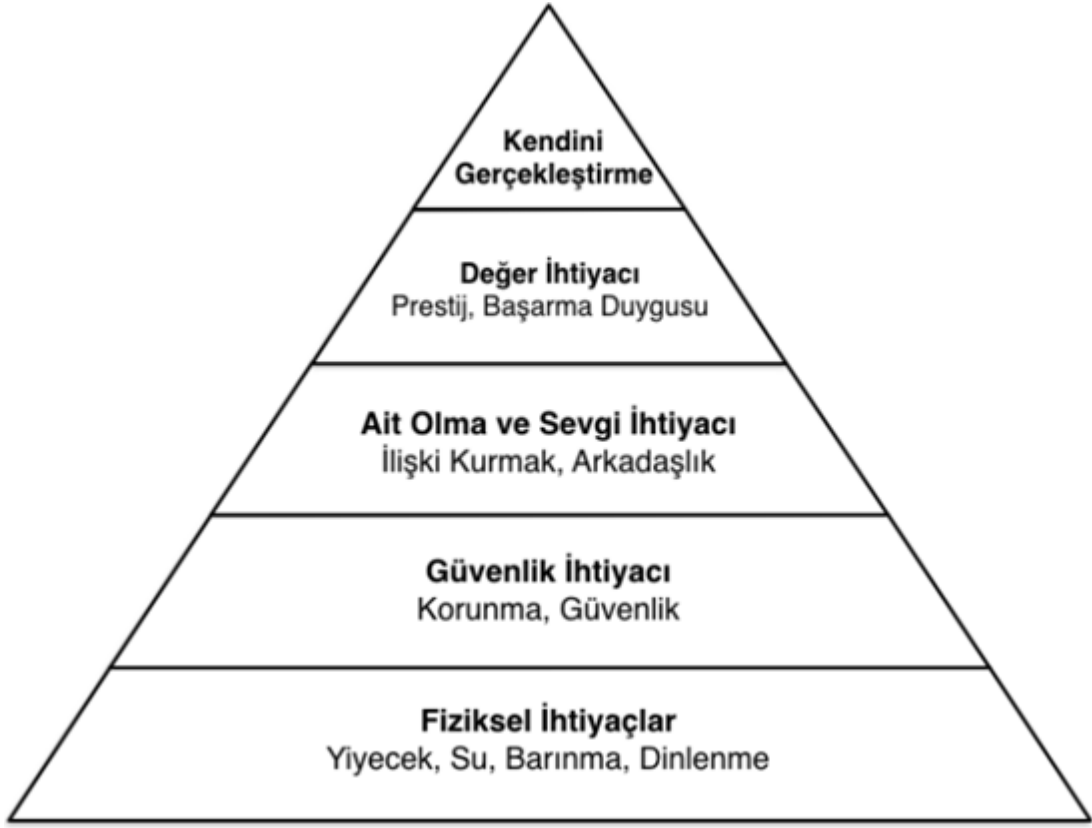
Kendini Gerçekleştirme

Değer İhtiyacı
Prestij, Başarma Duygusu

Ait Olma ve Sevgi İhtiyacı
İlişki Kurmak, Arkadaşlık

Güvenlik İhtiyacı
Korunma, Güvenlik

Fiziksel İhtiyaçlar
Yiyecek, Su, Barınma, Dinlenme